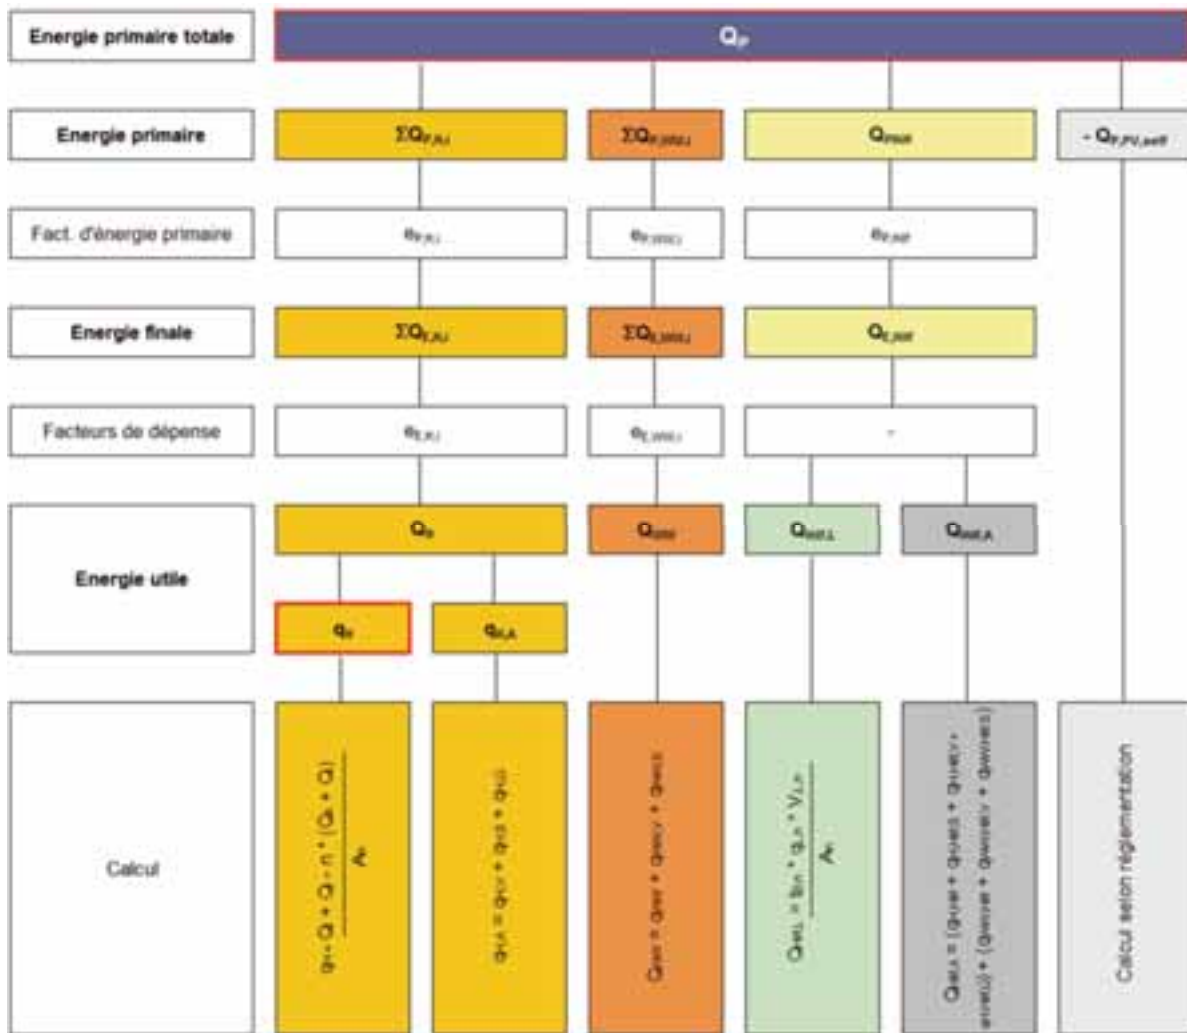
Energie primaire totale

$Q_P$

Energie primaire

$\Sigma Q_{P,H,i}$

$\Sigma Q_{P,WW,i}$

$Q_{P,Hilf}$

$- Q_{P,PV,self}$

Fact. d'énergie primaire

$e_{P,H,i}$

$e_{P,WW,i}$

$e_{P,Hilf}$

Energie finale

$\Sigma Q_{E,H,i}$

$\Sigma Q_{E,WW,i}$

$Q_{E,Hilf}$

Facteurs de dépense

$e_{E,H,i}$

$e_{E,WW,i}$

-

Energie utile

$Q_h$

$Q_{WW}$

$Q_{Hilf,L}$

$Q_{Hilf,A}$

$q_h$

$q_{H,A}$

Calcul

$q_h = \frac{Q_T + Q_V - \eta \cdot (Q_s + Q_i)}{A_E}$

$q_{H,A} = q_{H,V} + q_{H,S} + q_{H,U}$

$Q_{WW} = Q_{WW} + Q_{WW,V} + Q_{WW,S}$

$Q_{Hilf,L} = \frac{s_{LR} \cdot q_{L,R} \cdot V_{L,R}}{A_E}$

$Q_{Hilf,A}$ = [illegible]

Calcul selon réglementation